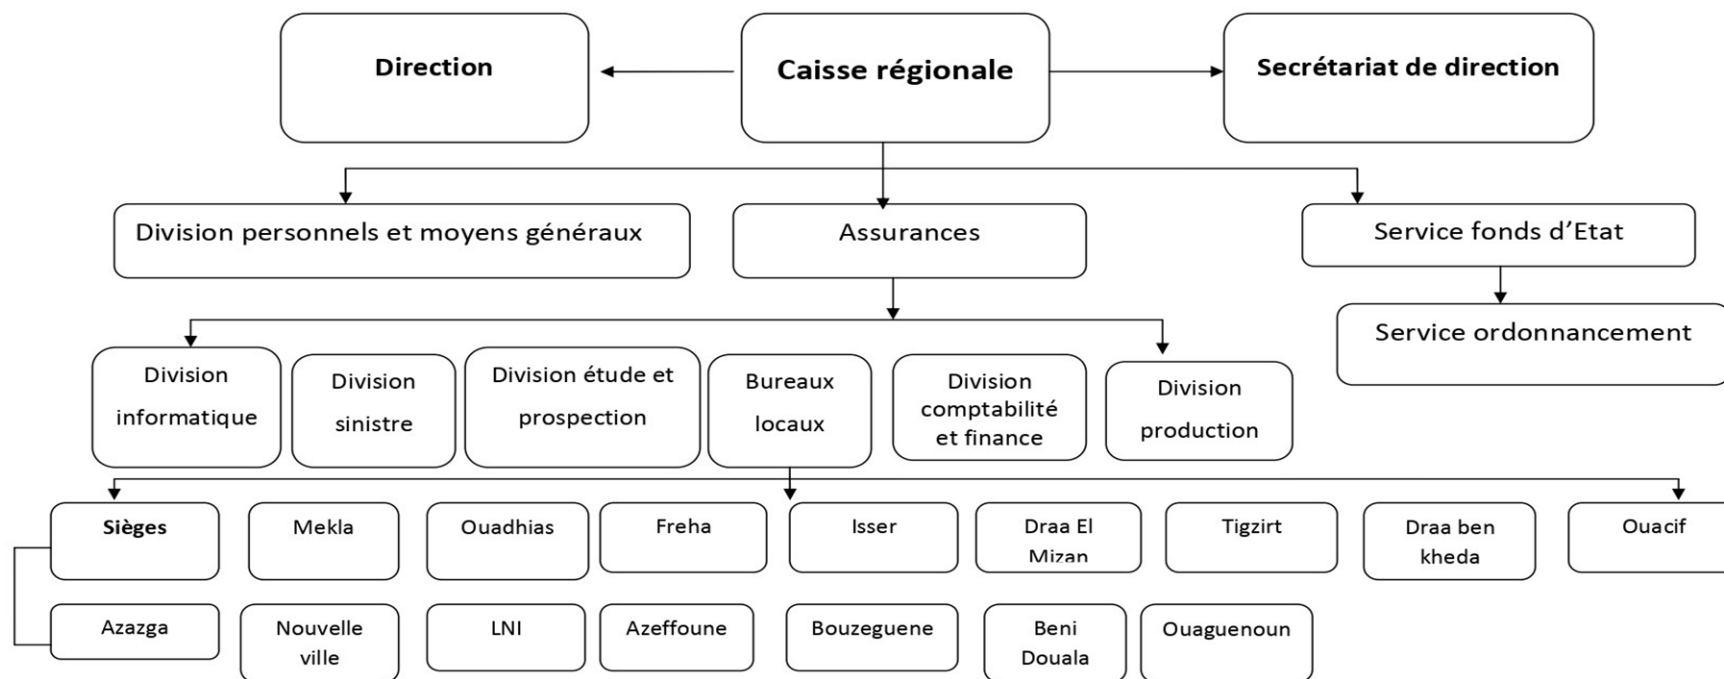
Direction

Caisse régionale

Secrétariat de direction

Division personnels et moyens généraux

Assurances

Service fonds d'Etat

Service ordonnancement

Division informatique

Division sinistre

Division étude et prospection

Bureaux locaux

Division comptabilité et finance

Division production

Sièges

Mekla

Ouadhias

Freha

Isser

Draa El Mizan

Tigzirt

Draa ben kheda

Ouacif

Azazga

Nouvelle ville

LNI

Azeffoune

Bouzeguene

Beni Douala

Ouaguenoun